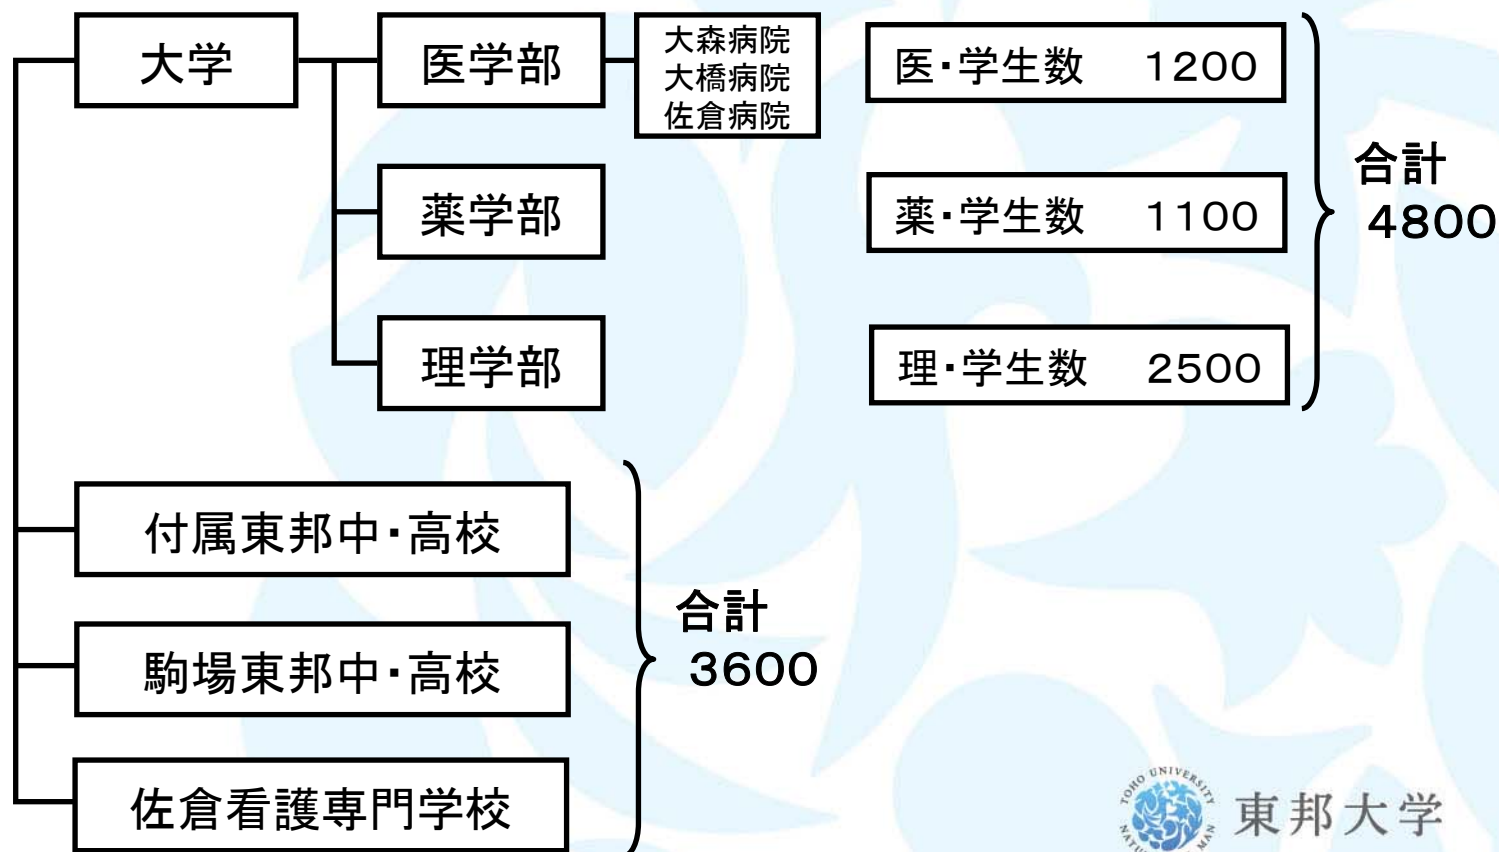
大学

医学部

大森病院
大橋病院
佐倉病院

薬学部

理学部

医・学生数 1200

薬・学生数 1100

理・学生数 2500

合計
4800

付属東邦中・高校

駒場東邦中・高校

佐倉看護専門学校

合計
3600

TOHO UNIVERSITY
東邦大学